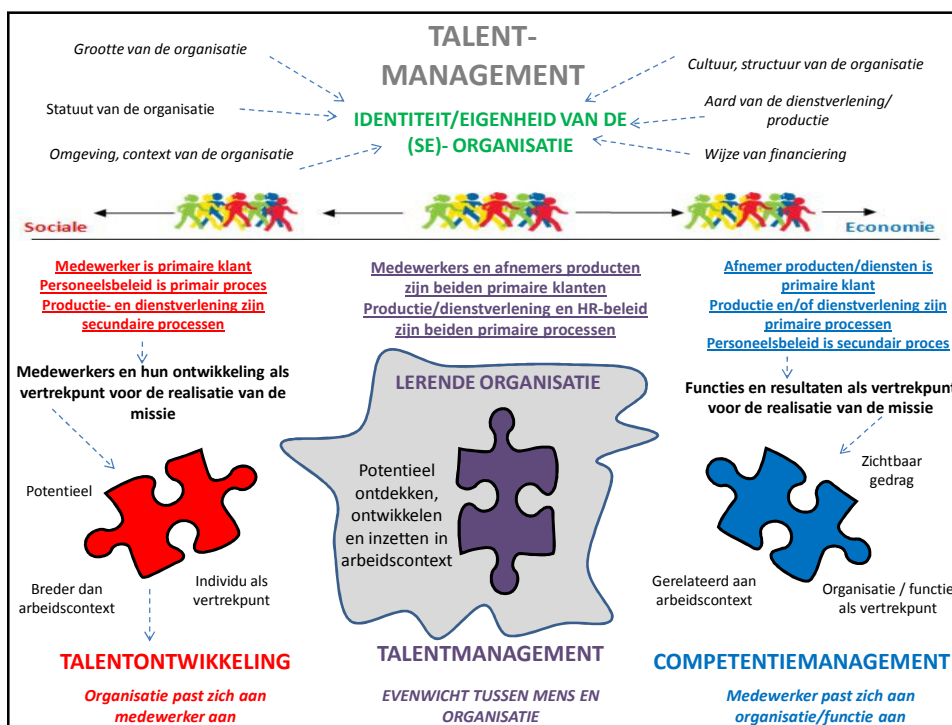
TALENT-MANAGEMENT

Grootte van de organisatie

Statuut van de organisatie

Omgeving, context van de organisatie

IDENTITEIT/EIGENHEID VAN DE (SE)- ORGANISATIE

Cultuur, structuur van de organisatie

Aard van de dienstverlening/ productie

Wijze van financiering

Sociale

Economie

Medewerker is primaire klant
Personeelsbeleid is primair proces
Productie- en dienstverlening zijn secundaire processen

Medewerkers en hun ontwikkeling als vertrekpunt voor de realisatie van de missie

Potentieel

Breder dan arbeidscontext

Individu als vertrekpunt

TALENTONTWIKKELING

Organisatie past zich aan medewerker aan

Medewerkers en afnemers producten zijn beiden primaire klanten
Productie/dienstverlening en HR-beleid zijn beiden primaire processen

LERENDE ORGANISATIE

Potentieel ontdekken, ontwikkelen en inzetten in arbeidscontext

TALENTMANAGEMENT

EVENWICHT TUSSEN MENS EN ORGANISATIE

Afnemer producten/diensten is primaire klant
Productie en/of dienstverlening zijn primaire processen
Personeelsbeleid is secundair proces

Functies en resultaten als vertrekpunt voor de realisatie van de missie

Zichtbaar gedrag

Gerelateerd aan arbeidscontext

Organisatie / functie als vertrekpunt

COMPETENTIEMANAGEMENT

Medewerker past zich aan organisatie/functie aan